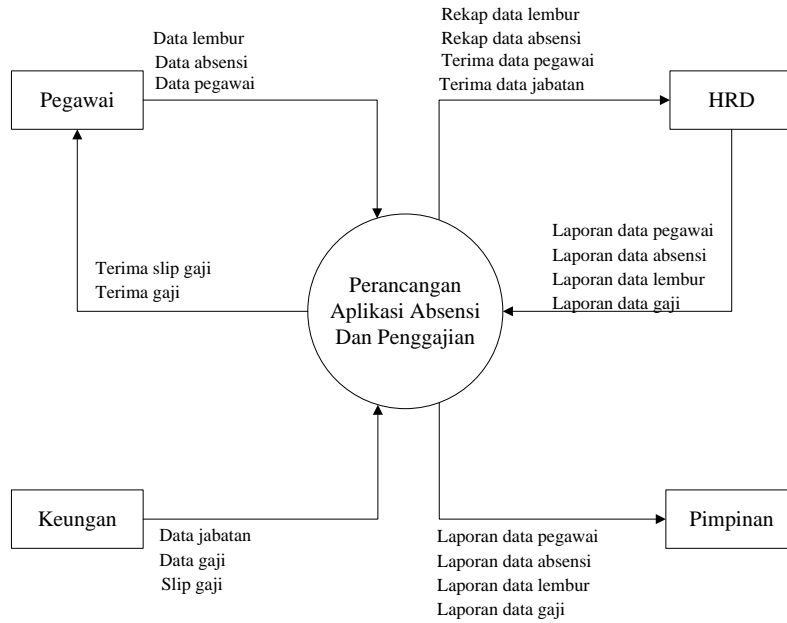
Rekap data lembur
Rekap data absensi
Terima data pegawai
Terima data jabatan

Data lembur
Data absensi
Data pegawai

Pegawai

HRD

Laporan data pegawai
Laporan data absensi
Laporan data lembur
Laporan data gaji

Terima slip gaji
Terima gaji

Perancangan Aplikasi Absensi Dan Penggajian

Keungan

Data jabatan
Data gaji
Slip gaji

Pimpinan

Laporan data pegawai
Laporan data absensi
Laporan data lembur
Laporan data gaji